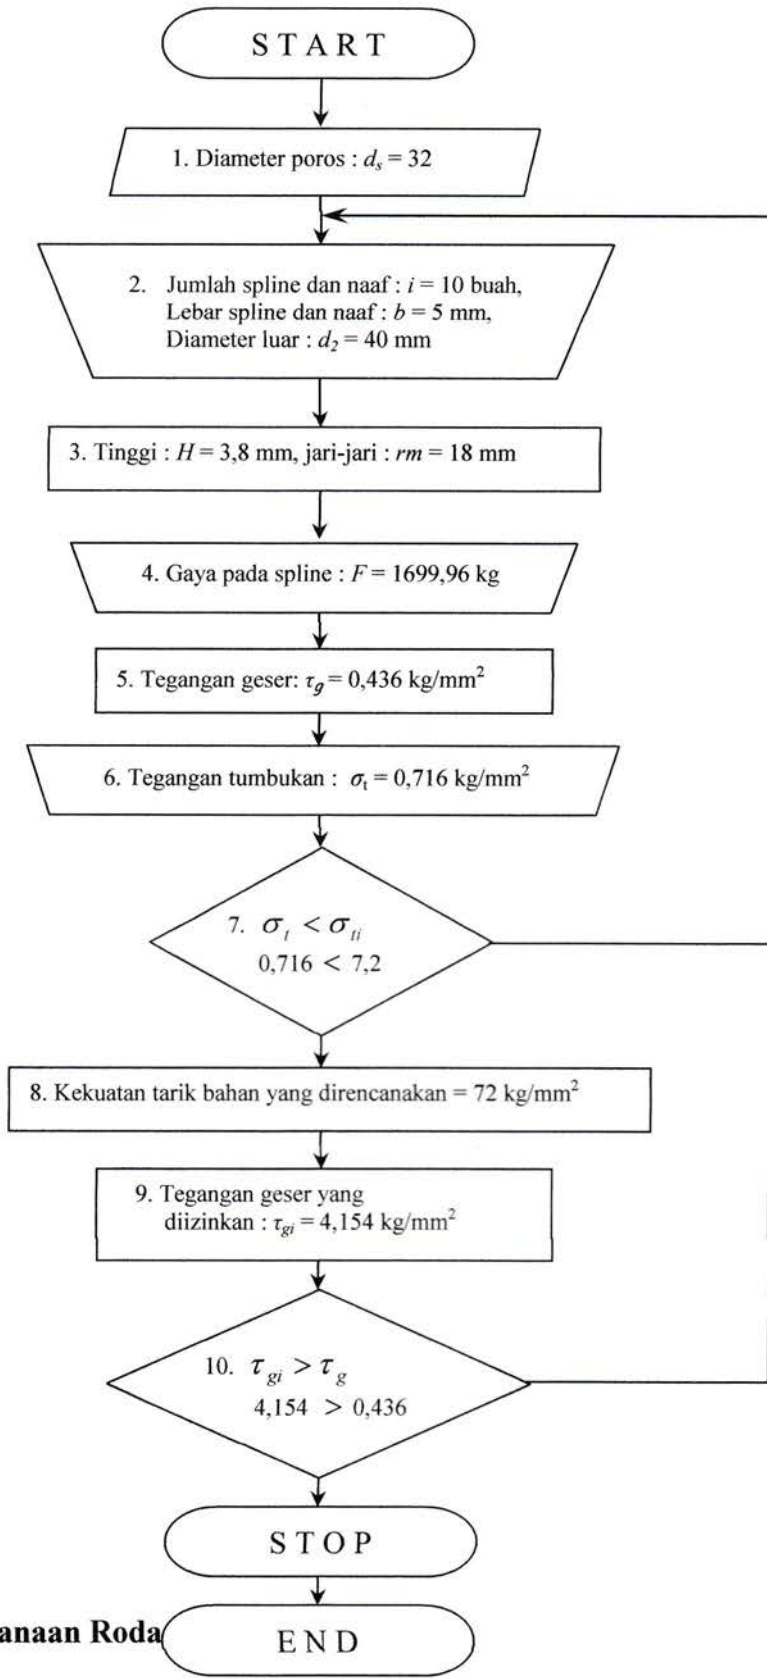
START

1. Diameter poros : $d_s = 32$

2. Jumlah spline dan naaf : $i = 10$ buah,
Lebar spline dan naaf : $b = 5$ mm,
Diameter luar : $d_2 = 40$ mm

3. Tinggi : $H = 3,8$ mm, jari-jari : $rm = 18$ mm

4. Gaya pada spline : $F = 1699,96$ kg

5. Tegangan geser: $\tau_g = 0,436$ kg/mm$^2$

6. Tegangan tumbukan : $\sigma_t = 0,716$ kg/mm$^2$

7. $\sigma_t < \sigma_{ti}$
$0,716 < 7,2$

8. Kekuatan tarik bahan yang direncanakan = 72 kg/mm$^2$

9. Tegangan geser yang diizinkan : $\tau_{gi} = 4,154$ kg/mm$^2$

10. $\tau_{gi} > \tau_g$
$4,154 > 0,436$

STOP

anaan Roda

END